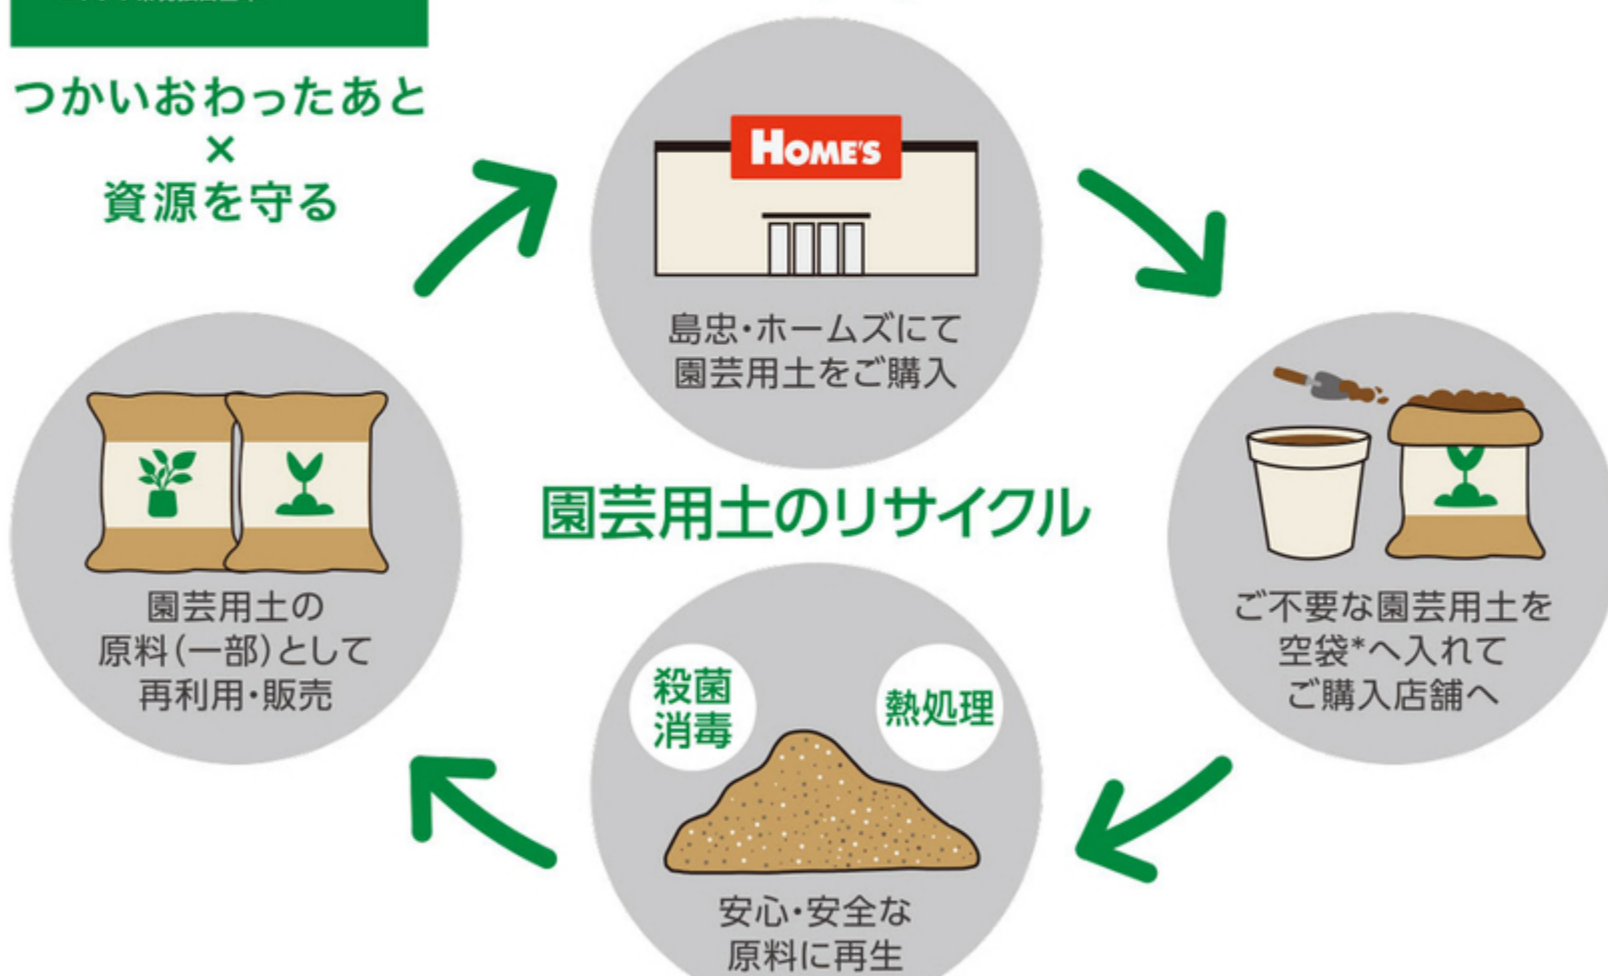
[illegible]

つかいおわったあと
×
資源を守る

HOME'S

島忠・ホームズにて
園芸用土をご購入

園芸用土のリサイクル

ご不要な園芸用土を
空袋*へ入れて
ご購入店舗へ

殺菌
消毒

熱処理

安心・安全な
原料に再生

園芸用土の
原料(一部)として
再利用・販売